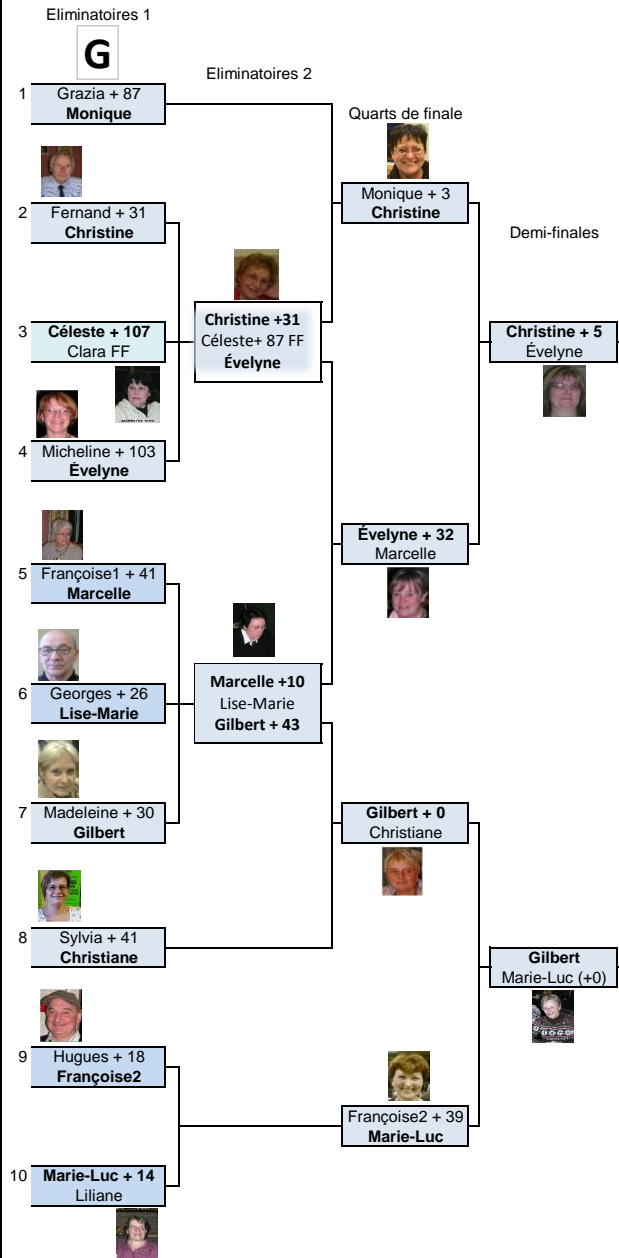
Eliminatoires 1

G

Eliminatoires 2

Quarts de finale

Demi-finales

1 Grazia + 87
Monique

2 Fernand + 31
Christine

3 Céleste + 107
Clara FF

4 Micheline + 103
Évelyne

5 Françoise1 + 41
Marcelle

6 Georges + 26
Lise-Marie

7 Madeleine + 30
Gilbert

8 Sylvia + 41
Christiane

9 Hugues + 18
Françoise2

10 Marie-Luc + 14
Liliane

Christine +31
Céleste+ 87 FF
Évelyne

Marcelle +10
Lise-Marie
Gilbert + 43

Monique + 3
Christine

Évelyne + 32
Marcelle

Gilbert + 0
Christiane

Françoise2 + 39
Marie-Luc

Christine + 5
Évelyne

Gilbert
Marie-Luc (+0)